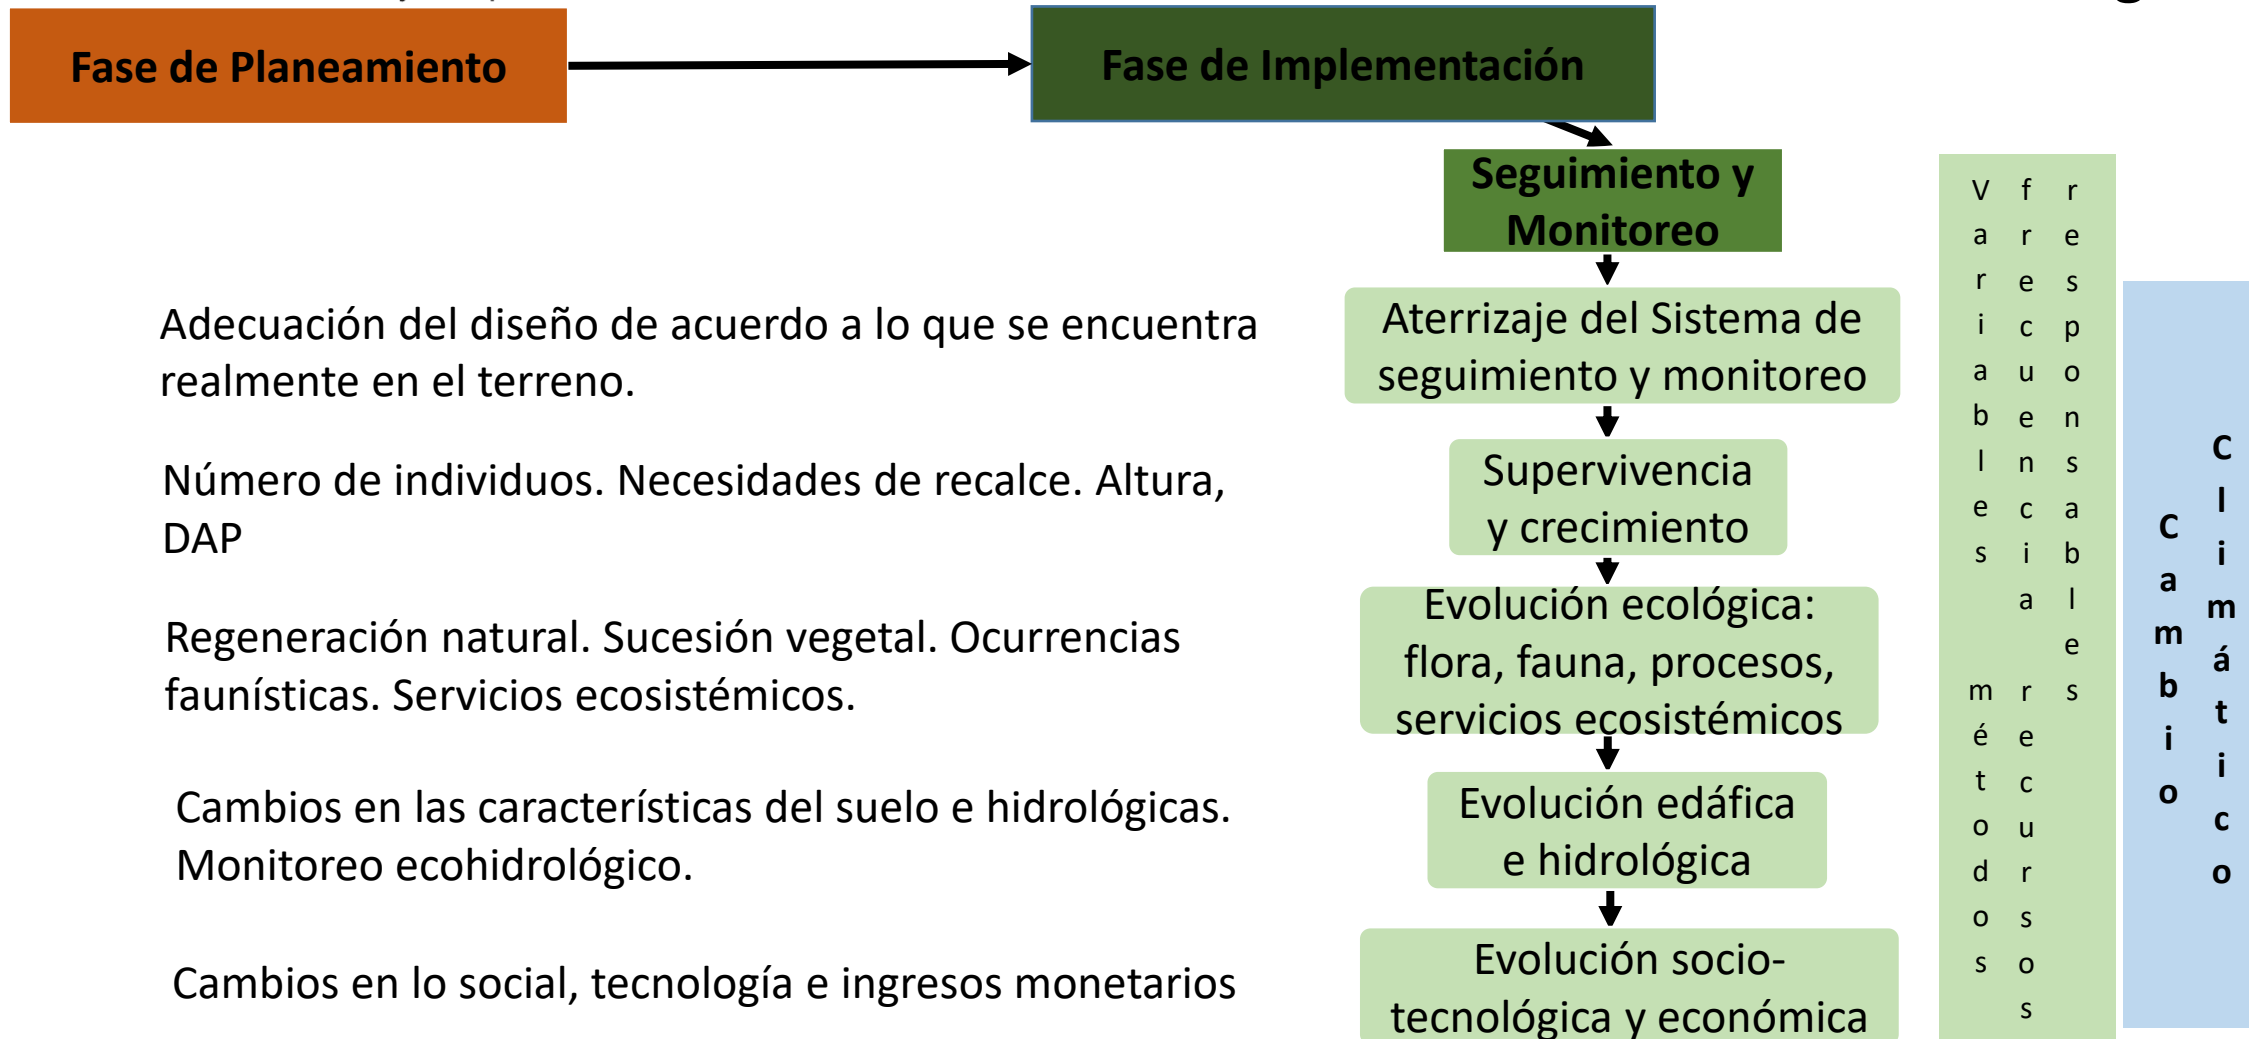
Fase de Planeamiento

Fase de Implementación

Seguimiento y Monitoreo

Aterrizaje del Sistema de seguimiento y monitoreo

Supervivencia y crecimiento

Evolución ecológica: flora, fauna, procesos, servicios ecosistémicos

Evolución edáfica e hidrológica

Evolución socio-tecnológica y económica

Adecuación del diseño de acuerdo a lo que se encuentra realmente en el terreno.

Número de individuos. Necesidades de recalce. Altura, DAP

Regeneración natural. Sucesión vegetal. Ocurrencias faunísticas. Servicios ecosistémicos.

Cambios en las características del suelo e hidrológicas. Monitoreo ecohidrológico.

Cambios en lo social, tecnología e ingresos monetarios

Variables métodos

frecuencia recursos

responsables

Cambio Climático